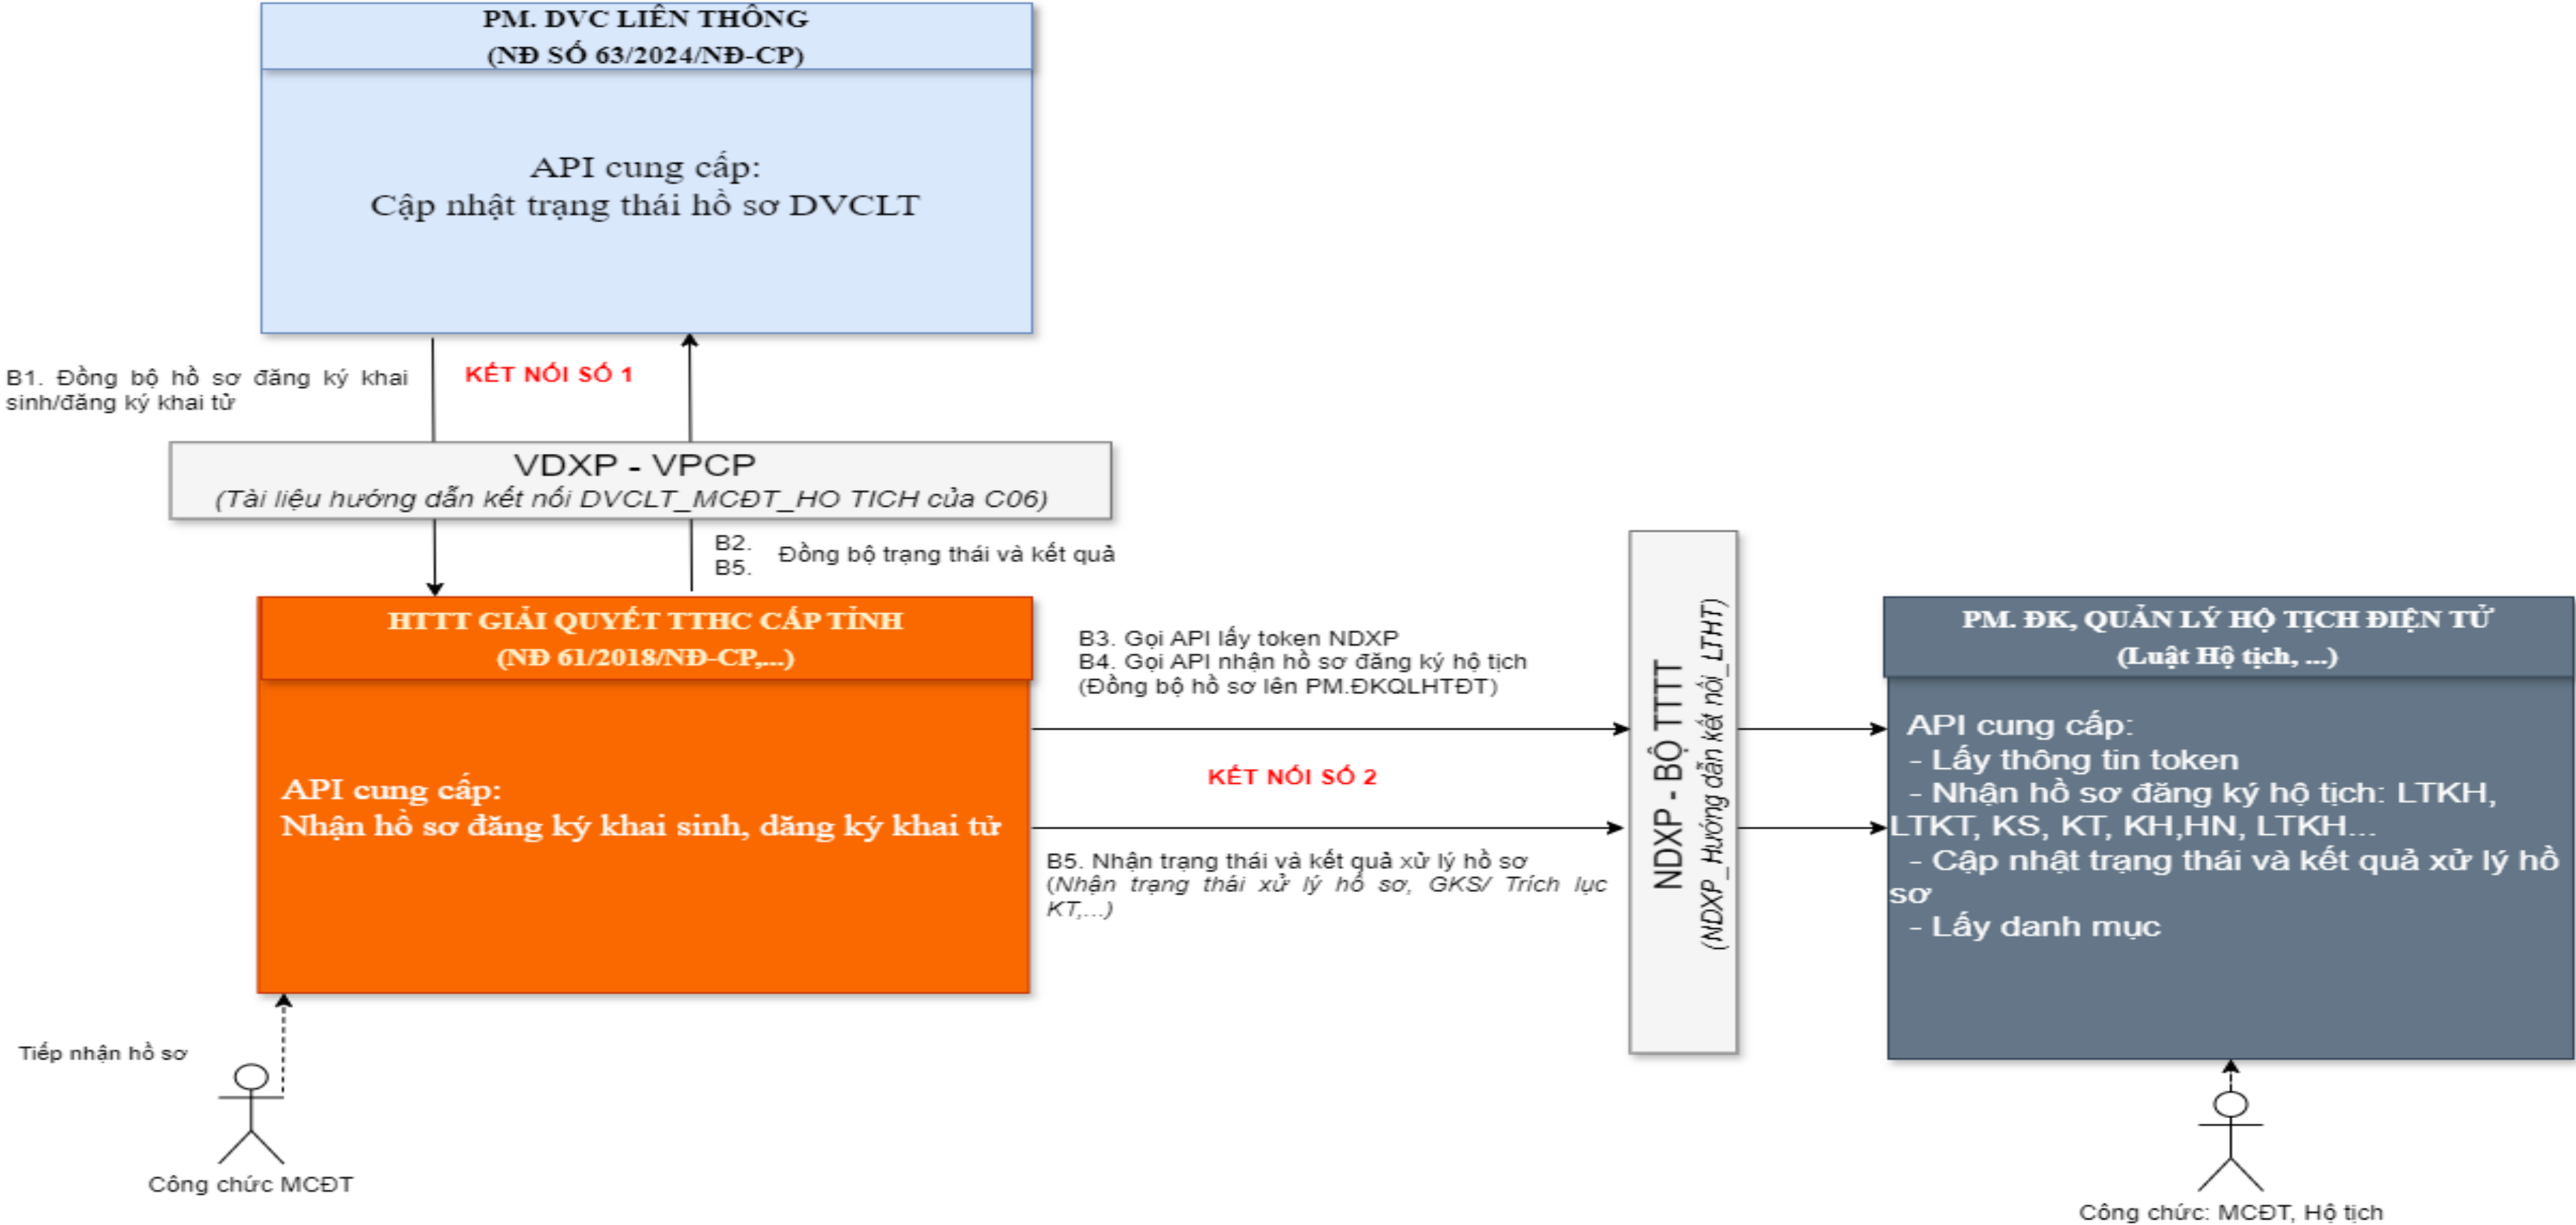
PM. DVC LIÊN THÔNG
(NĐ SỐ 63/2024/NĐ-CP)

API cung cấp:
Cập nhật trạng thái hồ sơ DVCLT

B1. Đồng bộ hồ sơ đăng ký khai sinh/đăng ký khai tử

KẾT NỐI SỐ 1

VDXP - VPCP
(Tài liệu hướng dẫn kết nối DVCLT_MCĐT_HO TICH của C06)

B2.
B5. Đồng bộ trạng thái và kết quả

HTTT GIẢI QUYẾT TTHC CẤP TỈNH
(NĐ 61/2018/NĐ-CP,...)

API cung cấp:
Nhận hồ sơ đăng ký khai sinh, đăng ký khai tử

B3. Gọi API lấy token NDXP
B4. Gọi API nhận hồ sơ đăng ký hộ tịch
(Đồng bộ hồ sơ lên PM.ĐKQLHTĐT)

KẾT NỐI SỐ 2

B5. Nhận trạng thái và kết quả xử lý hồ sơ
(Nhận trạng thái xử lý hồ sơ, GKS/ Trích lục KT,...)

NDXP - BỘ TTTT
(NDXP_Hướng dẫn kết nối_LTHT)

PM. ĐK, QUẢN LÝ HỘ TỊCH ĐIỆN TỬ
(Luật Hộ tịch, ...)

API cung cấp:
- Lấy thông tin token
- Nhận hồ sơ đăng ký hộ tịch: LTKH, LTKT, KS, KT, KH,HN, LTKH...
- Cập nhật trạng thái và kết quả xử lý hồ sơ
- Lấy danh mục

Tiếp nhận hồ sơ

Công chức MCĐT

Công chức: MCĐT, Hộ tịch